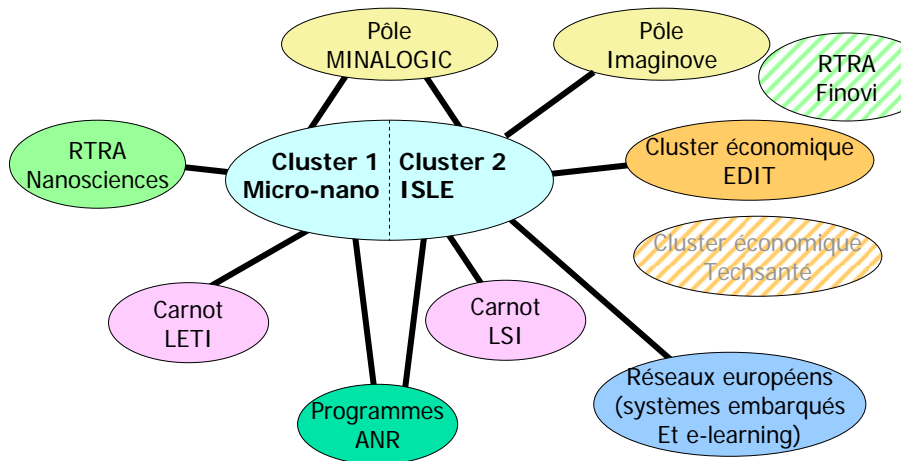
Pôle MINALOGIC

Pôle Imaginove

RTRA Finovi

RTRA Nanosciences

Cluster 1 Micro-nano

Cluster 2 ISLE

Cluster économique EDIT

Cluster économique Techsanté

Carnot LETI

Carnot LSI

Programmes ANR

Réseaux européens (systèmes embarqués Et e-learning)